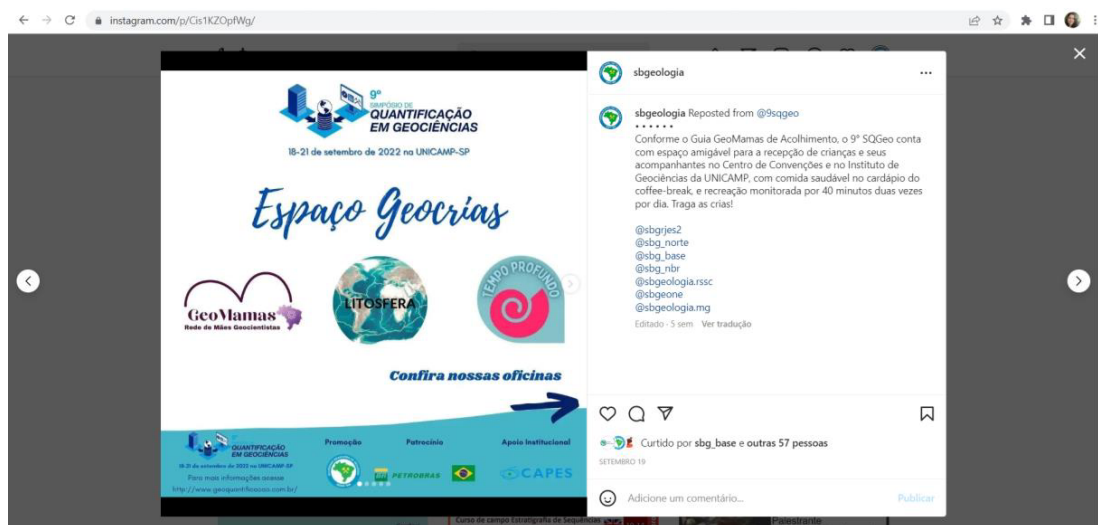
instagram.com/p/Cis1KZOpfWg/

9º SIMPÓSIO DE QUANTIFICAÇÃO EM GEOCIÊNCIAS

18-21 de setembro de 2022 na UNICAMP-SP

Espaço Geocrias

GeoMamas
Rede de Mães Geocientistas

LITOSFERA

TEMPO PROFUNDO

Confira nossas oficinas

QUANTIFICAÇÃO EM GEOCIÊNCIAS
18-21 de setembro de 2022 na UNICAMP-SP
Para mais informações acesse
http://www.geoquantificacoes.com.br/

Promoção

Patrocínio

Apoio Institucional

PETROBRAS

CAPES

sbgeologia

sbgeologia Reposted from @9sqgeo
• • • • • •
Conforme o Guia GeoMamas de Acolhimento, o 9º SQGeo conta com espaço amigável para a recepção de crianças e seus acompanhantes no Centro de Convenções e no Instituto de Geociências da UNICAMP, com comida saudável no cardápio do coffee-break, e recreação monitorada por 40 minutos duas vezes por dia. Traga as crias!

@sbgrjes2
@sbg_norte
@sbg_base
@sbg_nbr
@sbgeologia.rssc
@sbgeone
@sbgeologia.mg

Editado · 5 sem Ver tradução

Curtido por sbg_base e outras 57 pessoas

SETEMBRO 19

Adicione um comentário...

Publicar

Curso de campo Estratigrafia de Sequências

Palestrante